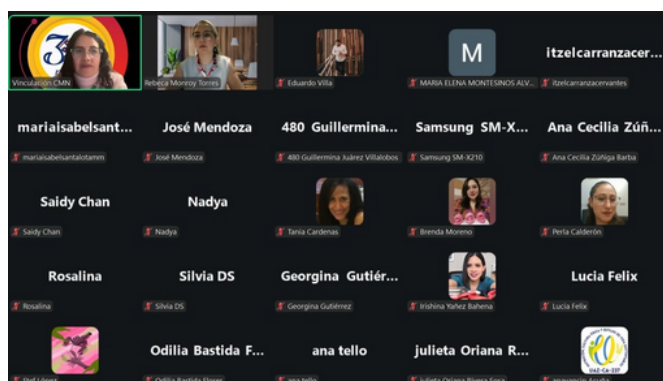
Vinculación CMN
Rebeca Monroy Torres
Eduardo Villa
M
MARIA ELENA MONTESINOS ALV...
itzelcarranzacer...
itzelcarranzacervantes
mariaisabelsant...
mariaisabelsantalotamm
José Mendoza
José Mendoza
480 Guillermina...
480 Guillermina Juárez Villalobos
Samsung SM-X...
Samsung SM-X210
Ana Cecilia Zúñ...
Ana Cecilia Zúñiga Barba
Saidy Chan
Saidy Chan
Nadya
Nadya
Tania Cardenas
Brenda Moreno
Perla Calderón
Rosalina
Rosalina
Silvia DS
Silvia DS
Georgina Gutiér...
Georgina Gutiérrez
Irishina Yañez Bahena
Lucia Felix
Lucia Felix
Odilia Bastida F...
ana tello
julieta Oriana R...
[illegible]
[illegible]
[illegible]
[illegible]
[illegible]